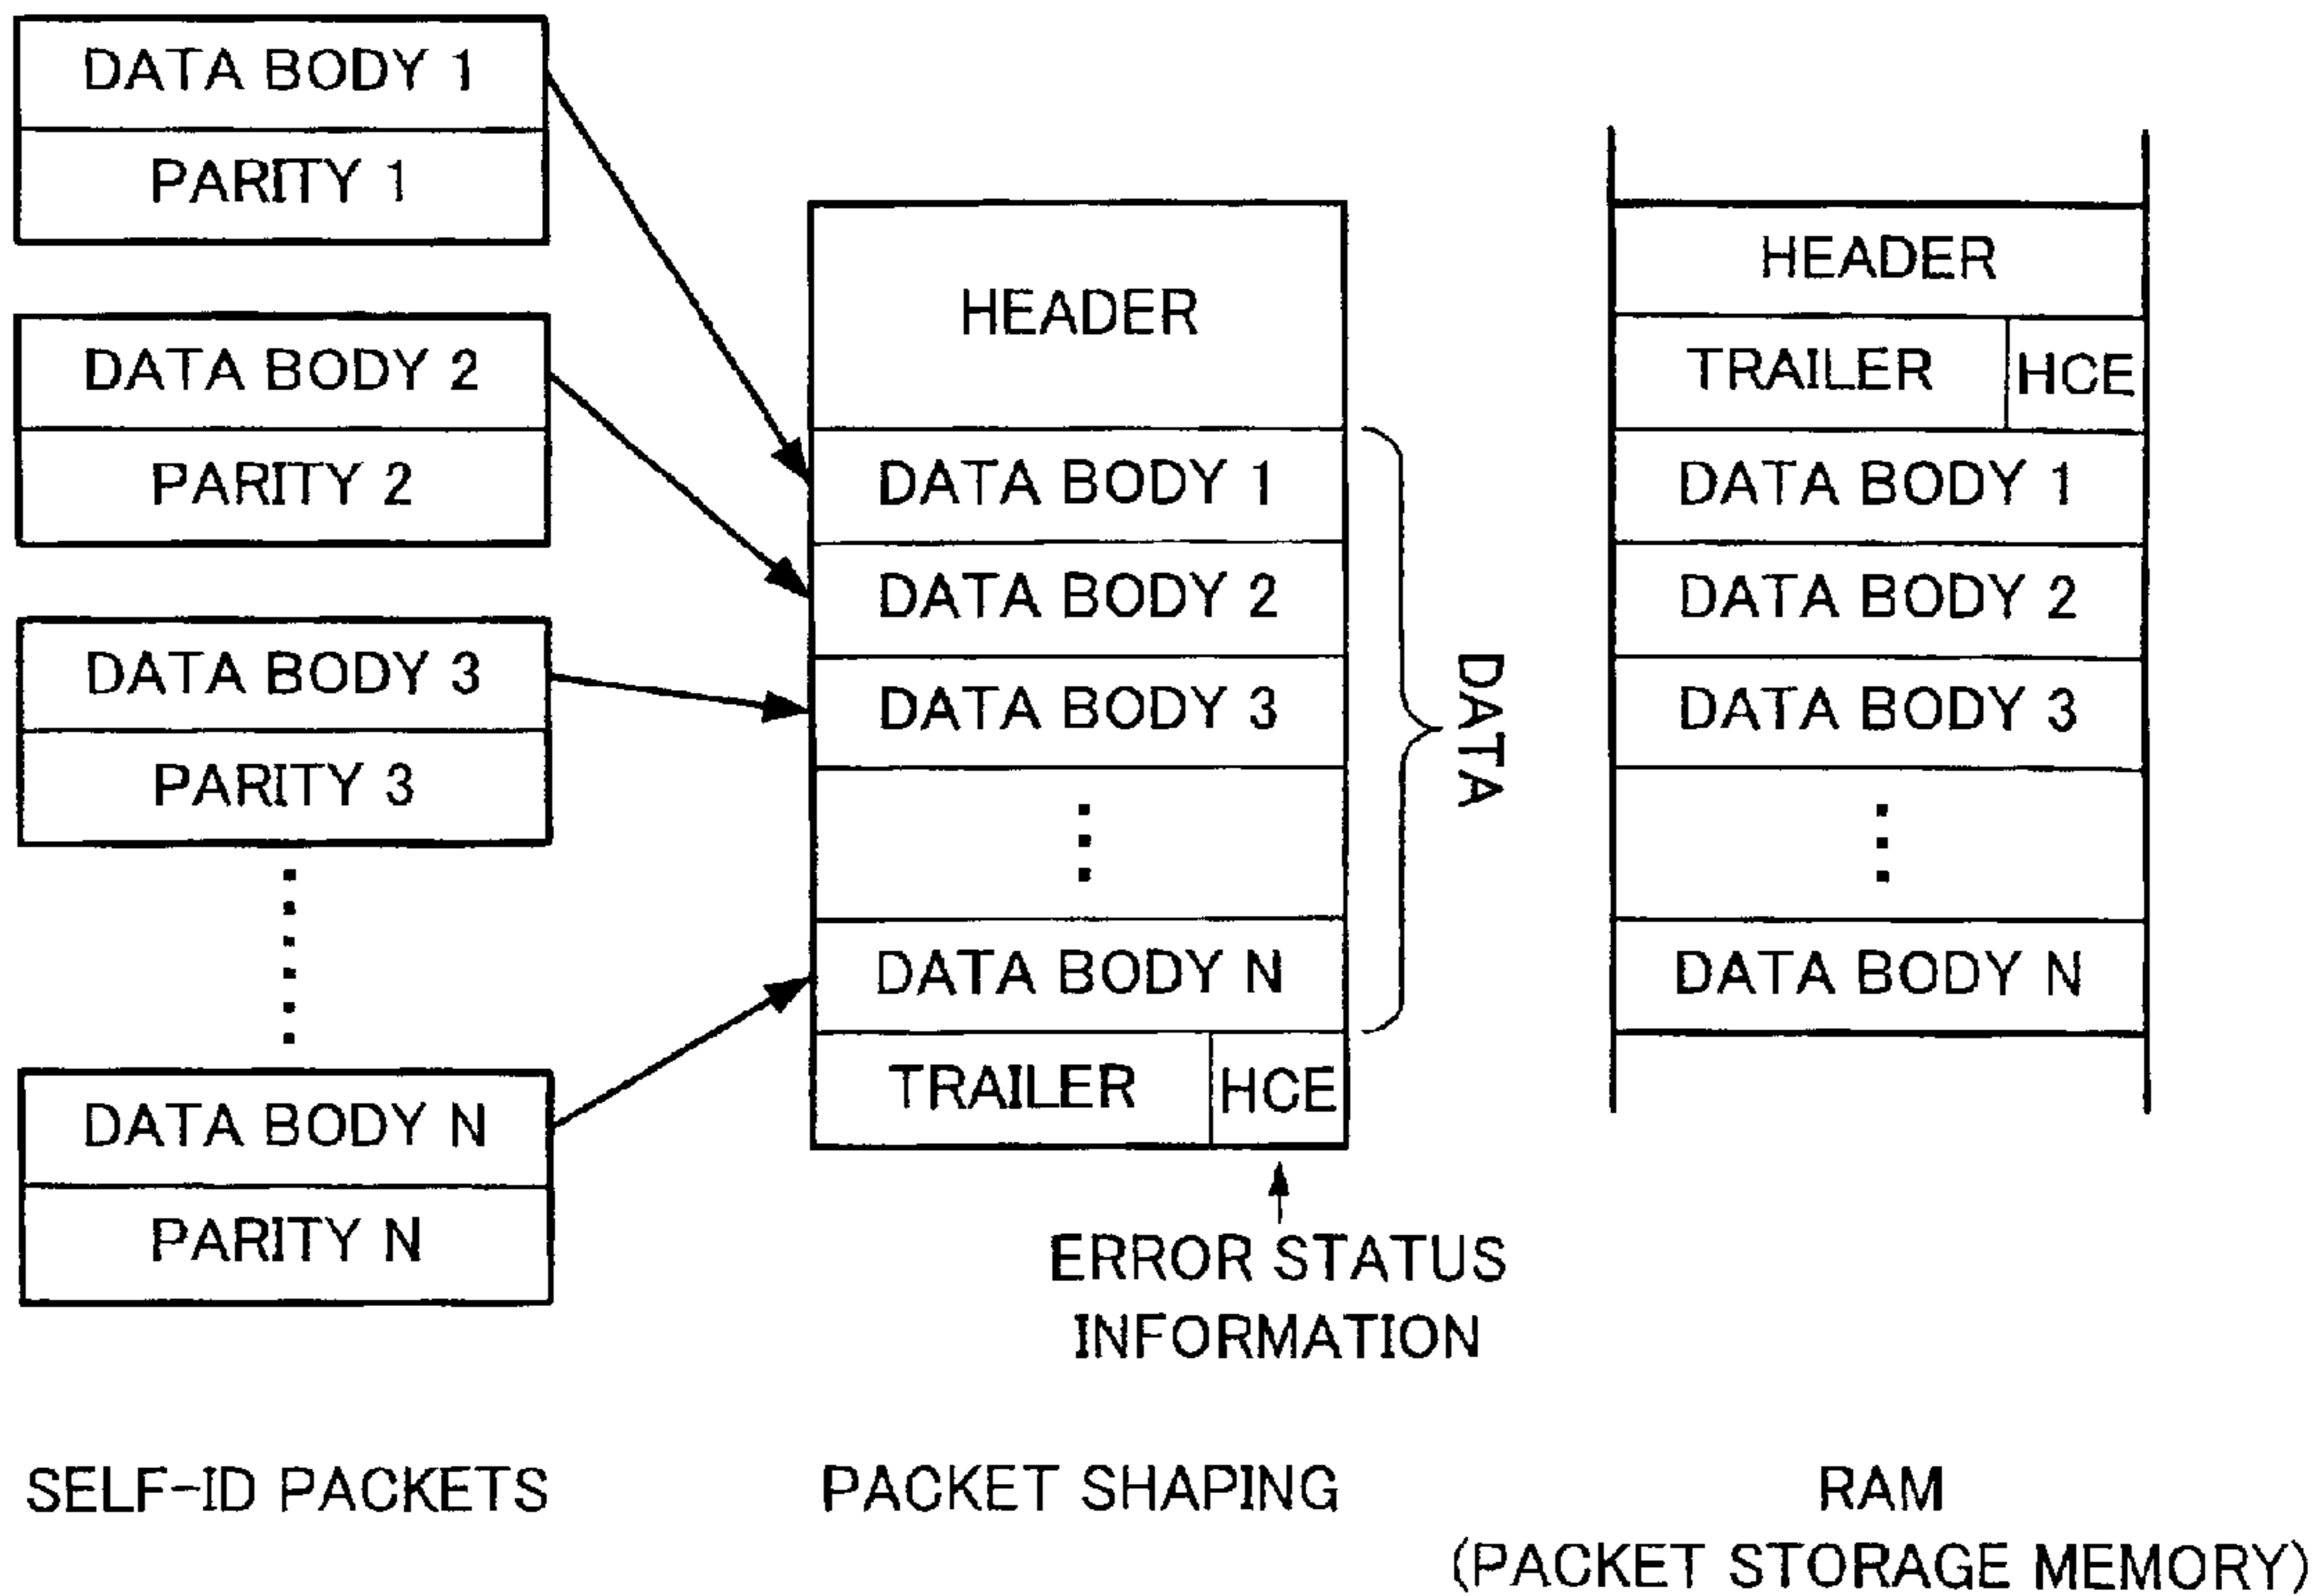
DATA BODY 1
PARITY 1

DATA BODY 2
PARITY 2

DATA BODY 3
PARITY 3

DATA BODY N
PARITY N

HEADER
DATA BODY 1
DATA BODY 2
DATA BODY 3
DATA BODY N
TRAILER HCE

DATA

ERROR STATUS INFORMATION

HEADER
TRAILER HCE
DATA BODY 1
DATA BODY 2
DATA BODY 3
DATA BODY N

SELF-ID PACKETS

PACKET SHAPING

RAM
(PACKET STORAGE MEMORY)